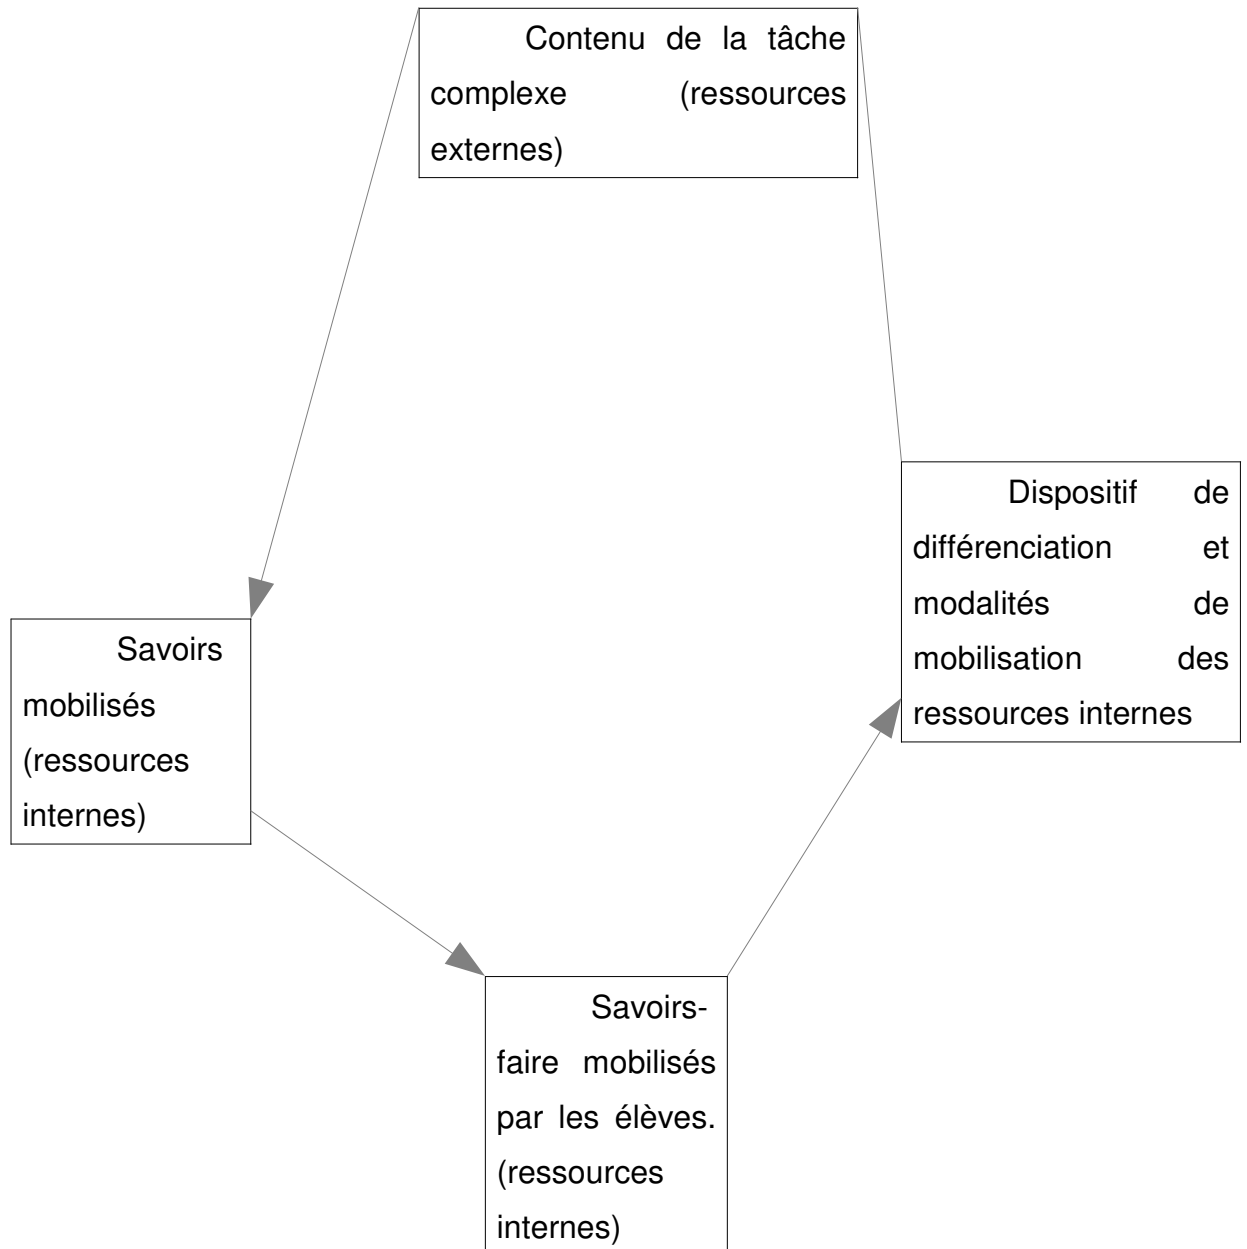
Contenu de la tâche complexe (ressources externes)

Savoirs mobilisés (ressources internes)

Savoirs-faire mobilisés par les élèves. (ressources internes)

Dispositif de différenciation et modalités de mobilisation des ressources internes